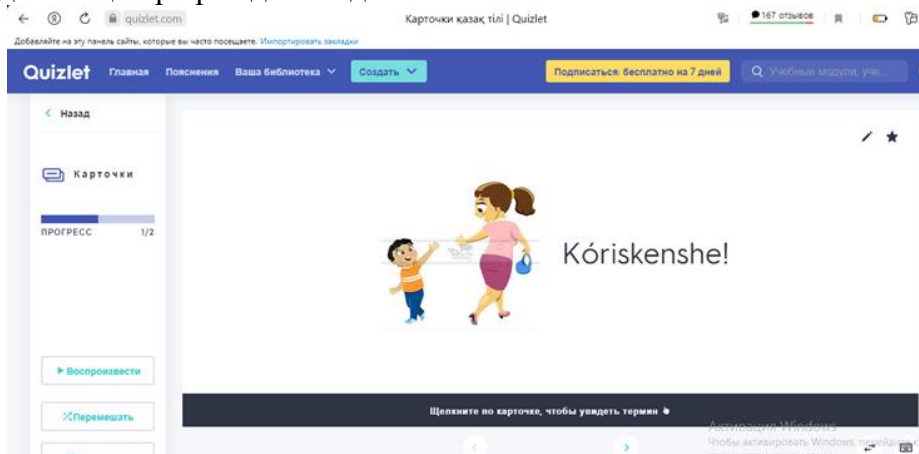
quizlet.com

Карточки қазақ тілі | Quizlet

167 отзывов

Добавляйте на эту панель сайты, которые вы часто посещаете. Импортировать закладки

Quizlet Главная Пояснения Ваша библиотека Создать

Подписаться: бесплатно на 7 дней

Учебные модули, уче...

< Назад

Карточки

ПРОГРЕСС 1/2

Kóriskenshe!

▶ Воспроизвести

Перемешать

Щелкните по карточке, чтобы увидеть термин

Активация Windows
Чтобы активировать Windows, перейдите